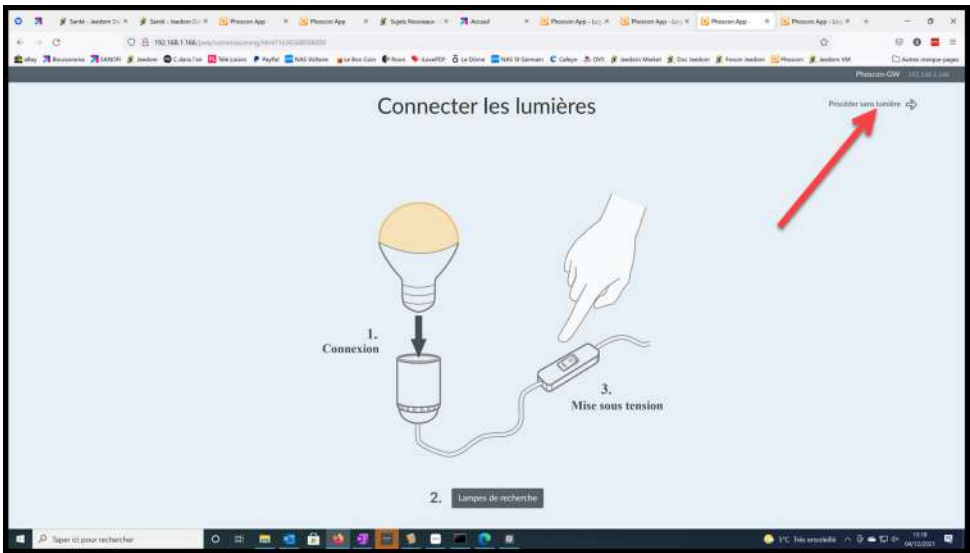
Santé - Jeedom D ×
Santé - Jeedom D ×
Phoscon App
Phoscon App
Sujets Nouveaux
Accueil
Phoscon App - Log
Phoscon App - Log
Phoscon App
Phoscon App - Log

192.168.1.166/pwa/commissioning.html

eBay
Boursorama
SANOFI
Jeedom
C dans l'air
Télé Loisirs
PayPal
NAS Voltaire
Le Bon Coin
Roon
iLovePDF
Le Dôme
NAS St Germain
Cafeyn
DVS
Jeedom Market
Doc Jeedom
Forum Jeedom
Phoscon
Jeedom VM
Autres marque-pages

Phoscon-GW 192.168.1.166

Connecter les lumières

Procéder sans lumière

1.
Connexion

3.
Mise sous tension

2. Lampes de recherche

Taper ici pour rechercher

5°C Très ensoleillé
15:18
04/12/2021